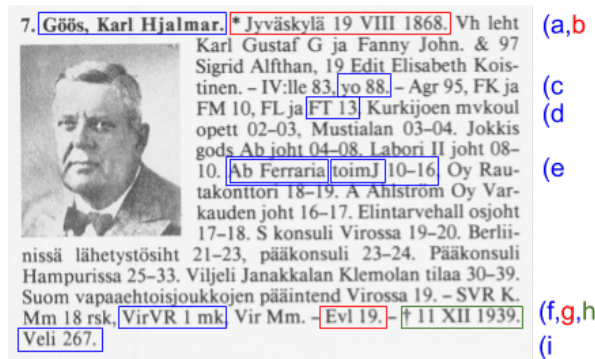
7. Göös, Karl Hjalmar. * Jyväskylä 19 VIII 1868. Vh leht Karl Gustaf G ja Fanny John. & 97 Sigrid Alfthan, 19 Edit Elisabeth Koistinen. – IV:lle 83, yo 88. – Agr 95, FK ja FM 10, FL ja FT 13. Kurkijoen mvkoul opett 02–03, Mustialan 03–04. Jokkis gods Ab joht 04–08. Labori II joht 08–10. Ab Ferraria toimJ 10–16, Oy Rautakonttori 18–19. A Ahlström Oy Varkauden joht 16–17. Elintarvehall osjoht 17–18. S konsuli Virossa 19–20. Berliinissä lähetystösiht 21–23, pääkonsuli 23–24. Pääkonsuli Hampurissa 25–33. Viljeli Janakkalan Klemolan tilaa 30–39. Suom vapaaehtoisjoukkojen pääintend Virossa 19. – SVR K. Mm 18 rsk, VirVR 1 mk. Vir Mm. – Evl 19. – † 11 XII 1939. Veli 267.

(a,b
(c
(d
(e
(f,g,h
(i